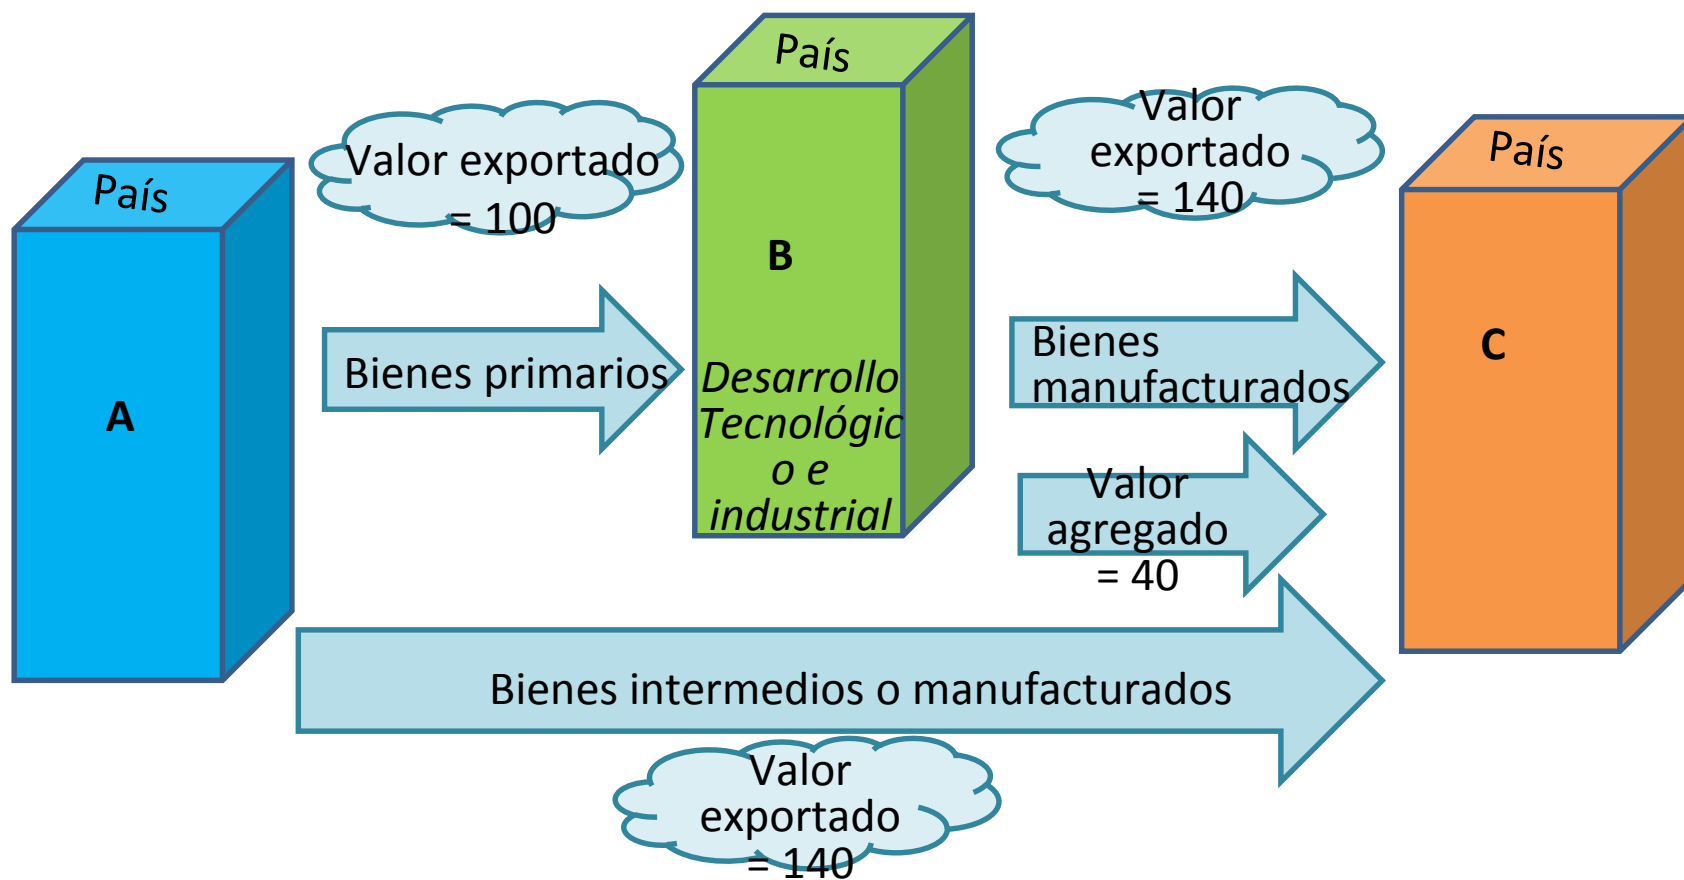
País

A

Valor exportado = 100

Bienes primarios

País

B

Desarrollo Tecnológico e industrial

Valor exportado = 140

Bienes manufacturados

Valor agregado = 40

País

C

Bienes intermedios o manufacturados

Valor exportado = 140